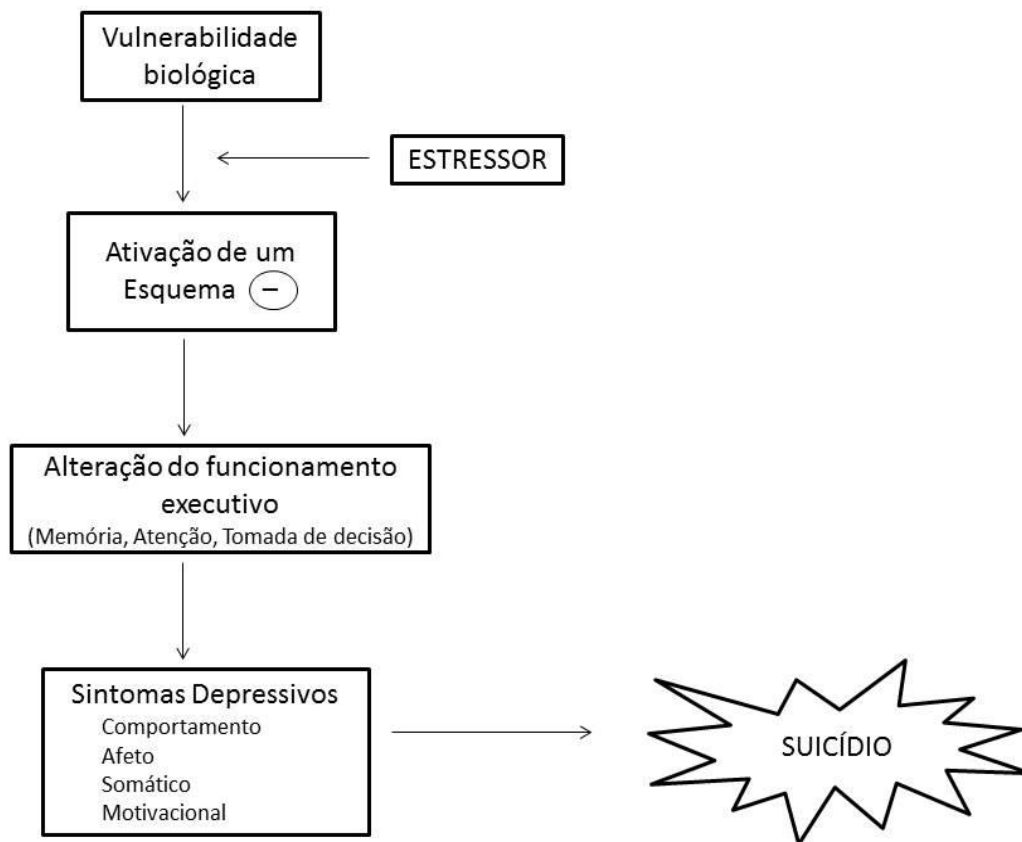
Vulnerabilidade biológica

ESTRESSOR

Ativação de um Esquema $-$

Alteração do funcionamento executivo
(Memória, Atenção, Tomada de decisão)

Sintomas Depressivos
Comportamento
Afeto
Somático
Motivacional

SUICÍDIO